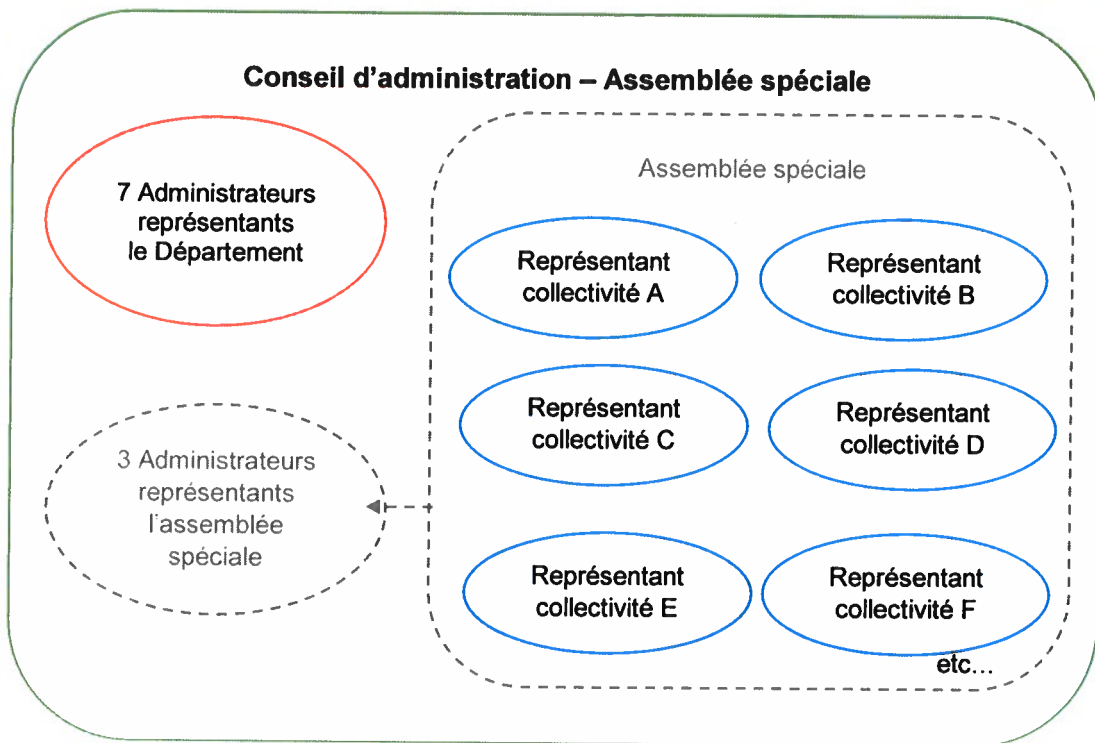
Conseil d'administration – Assemblée spéciale

7 Administrateurs représentants le Département

Assemblée spéciale

Représentant collectivité A

Représentant collectivité B

Représentant collectivité C

Représentant collectivité D

3 Administrateurs représentants l'assemblée spéciale

Représentant collectivité E

Représentant collectivité F

etc...